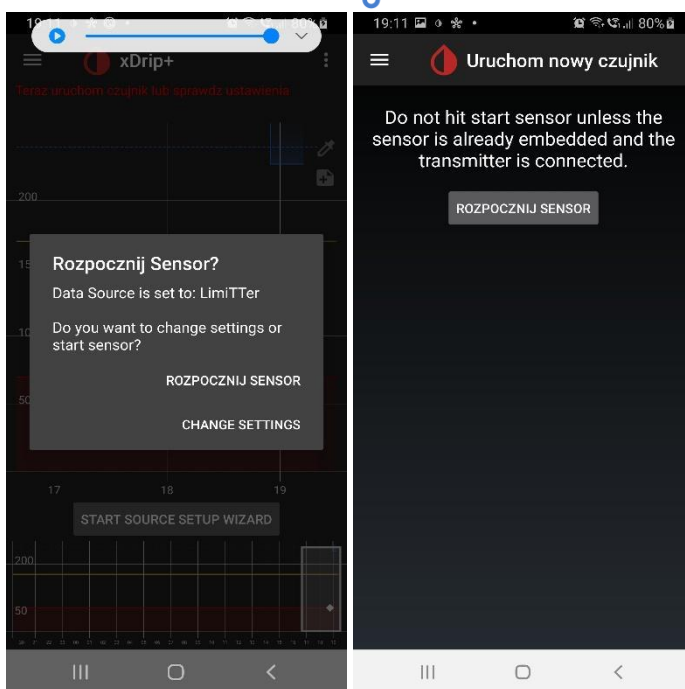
19:11
xDrip+
Teraz uruchom czujnik lub sprawdz ustawienia
200
15
10
50
Rozpocznij Sensor?
Data Source is set to: LimiTTer
Do you want to change settings or start sensor?
ROZPOCZNIJ SENSOR
CHANGE SETTINGS
17
18
19
START SOURCE SETUP WIZARD
200
50

19:11
80%
Uruchom nowy czujnik
Do not hit start sensor unless the sensor is already embedded and the transmitter is connected.
ROZPOCZNIJ SENSOR